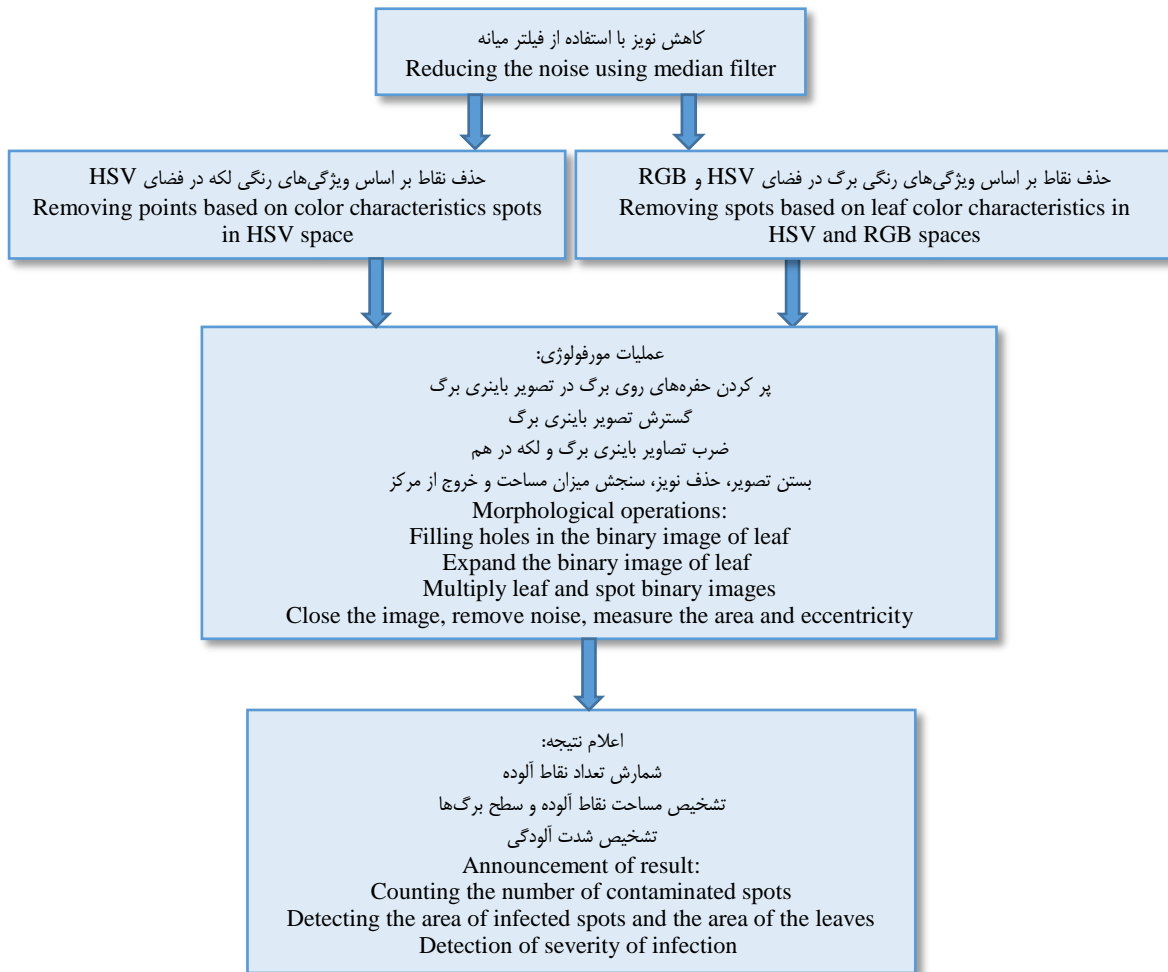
کاهش نویز با استفاده از فیلتر میانه
Reducing the noise using median filter

حذف نقاط بر اساس ویژگی‌های رنگی لکه در فضای HSV
Removing points based on color characteristics spots in HSV space

حذف نقاط بر اساس ویژگی‌های رنگی برگ در فضای HSV و RGB
Removing spots based on leaf color characteristics in HSV and RGB spaces

عملیات مورفولوژی:
پر کردن حفره‌های روی برگ در تصویر باینری برگ
گسترش تصویر باینری برگ
ضرب تصاویر باینری برگ و لکه در هم
بستن تصویر، حذف نویز، سنجش میزان مساحت و خروج از مرکز
Morphological operations:
Filling holes in the binary image of leaf
Expand the binary image of leaf
Multiply leaf and spot binary images
Close the image, remove noise, measure the area and eccentricity

اعلام نتیجه:
شمارش تعداد نقاط آلوده
تشخیص مساحت نقاط آلوده و سطح برگ‌ها
تشخیص شدت آلودگی
Announcement of result:
Counting the number of contaminated spots
Detecting the area of infected spots and the area of the leaves
Detection of severity of infection